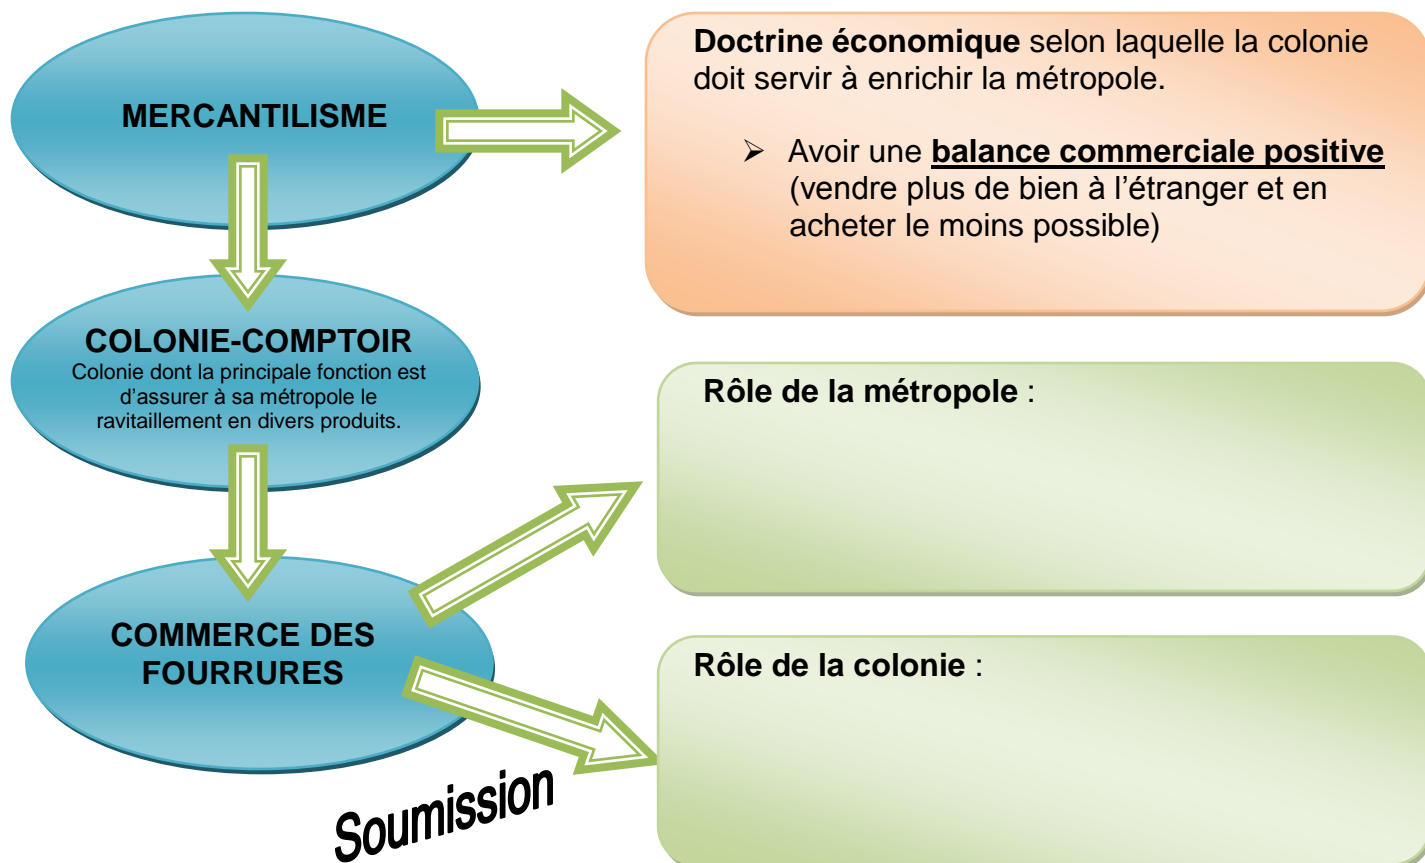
MERCANTILISME

Doctrine économique selon laquelle la colonie doit servir à enrichir la métropole.

➢ Avoir une **balance commerciale positive** (vendre plus de bien à l'étranger et en acheter le moins possible)

COLONIE-COMPTOIR
Colonie dont la principale fonction est d'assurer à sa métropole le ravitaillement en divers produits.

Rôle de la métropole :

COMMERCE DES FOURRURES

Rôle de la colonie :

Soumission